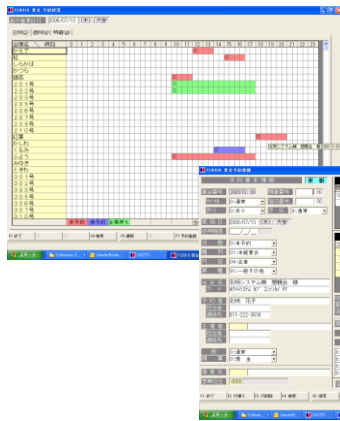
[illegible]

2006/01/10

日別表 | 週間表 | 時間表

部屋名 | 時刻

むさし

しらかば

かつら

銀河

201号

202号

203号

204号

205号

206号

207号

208号

209号

210号

広間

くれわ

くるみ

ふよう

みのり

301号

302号

303号

304号

305号

306号

307号

308号

309号

310号

スタート

2006/01/10

北海道 花子

011-222-3636

スタート